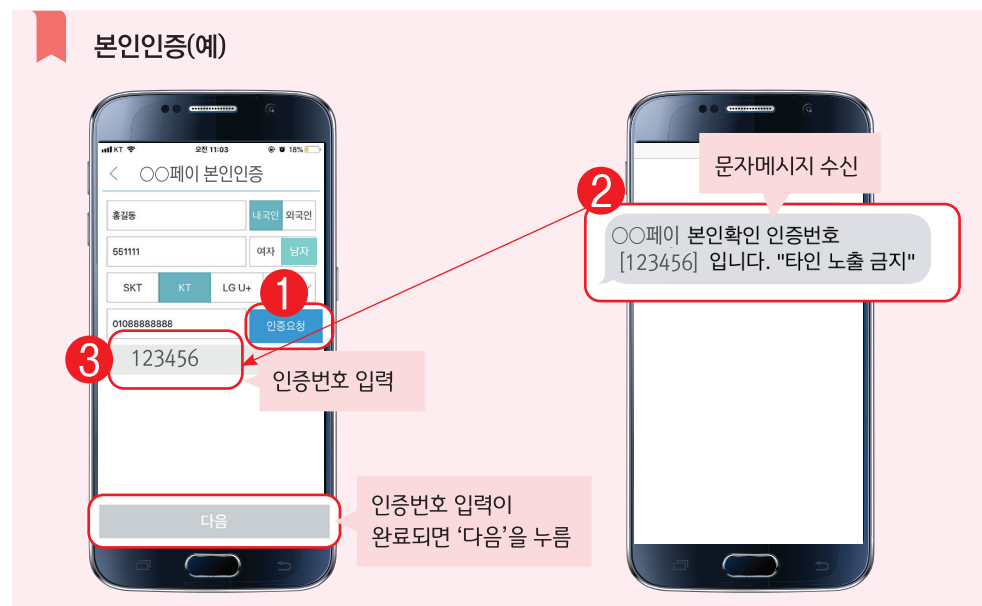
본인인증(예)

KT 오전 11:03 18%

〈 ○○페이 본인인증

홍길동 내국인 외국인

551111 여자 남자

SKT KT LG U+

01088888888 인증요청

1

3 123456

인증번호 입력

다음

인증번호 입력이 완료되면 '다음'을 누름

문자메시지 수신

2

○○페이 본인확인 인증번호 [123456] 입니다. "타인 노출 금지"